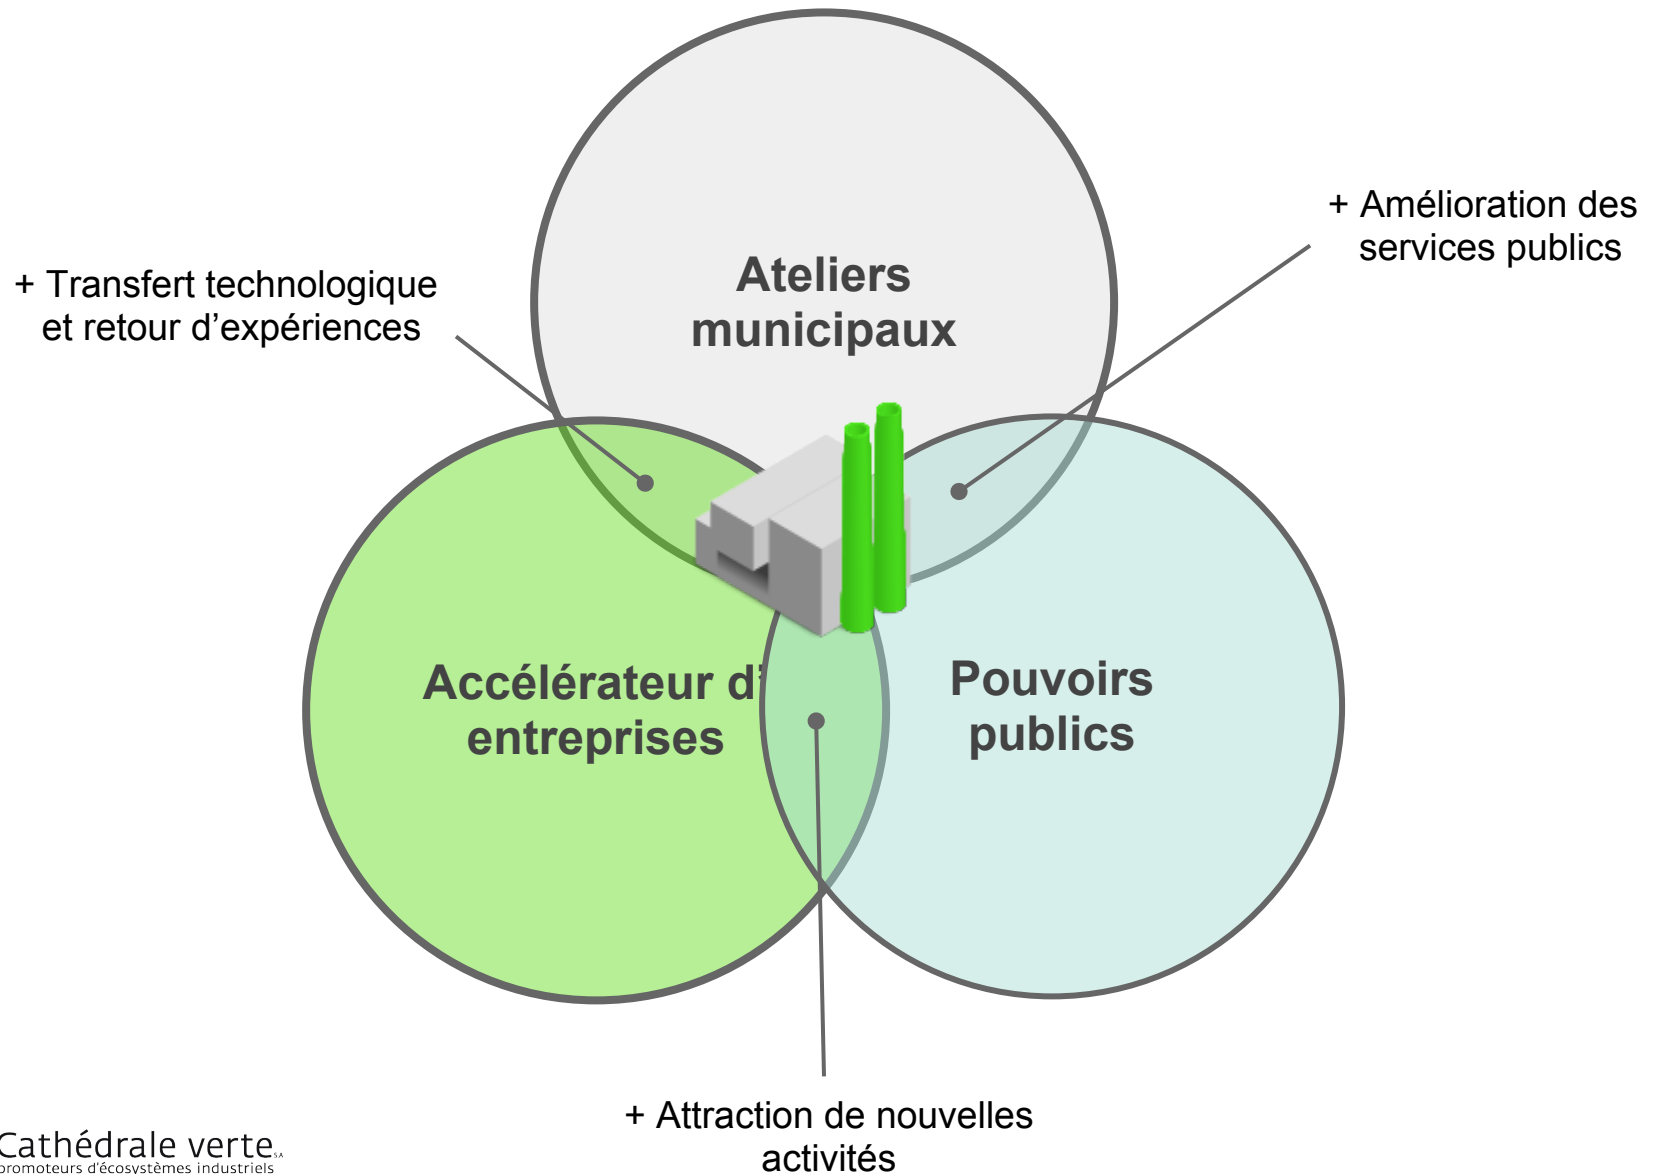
Ateliers municipaux

+ Amélioration des services publics

+ Transfert technologique et retour d'expériences

Accélérateur d' entreprises

Pouvoirs publics

+ Attraction de nouvelles activités

Cathédrale verte SA
promoteurs d'écosystèmes industriels